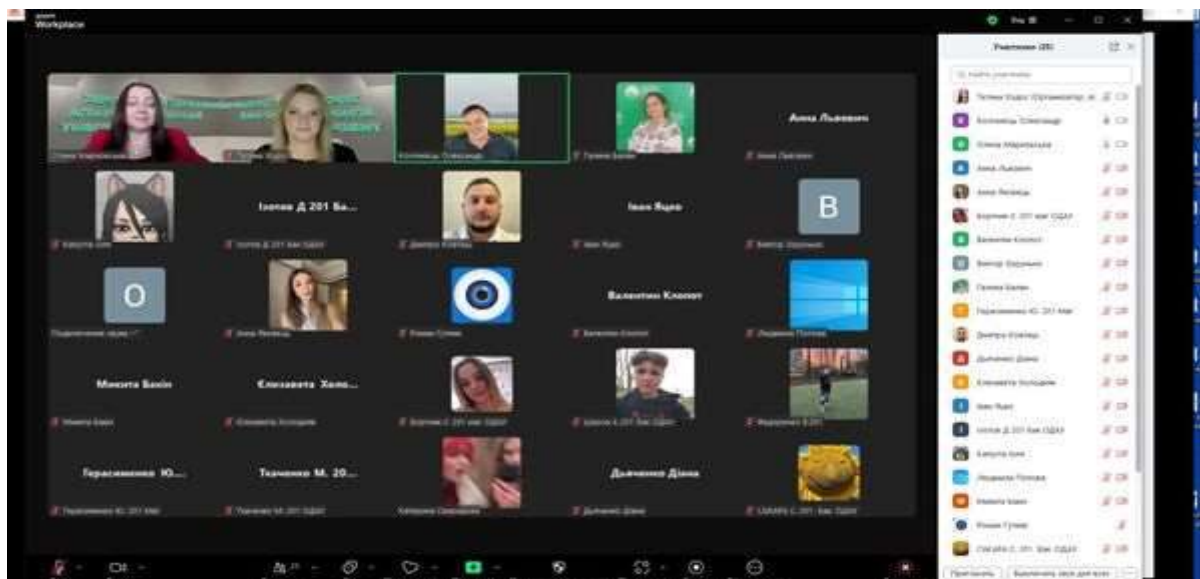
Workplace

Учасники (35)

Анна Львович

Ізопов Д 201 Ба...

Іван Яцко

B

O

Валентин Клопот

Микита Бакін

Єлизавета Холо...

Герасименко Ю...

Ткаченко М. 20...

Дьяченко Діана

Анна Львович
Анна Ляховець
Валентин Клопот
Віктор Зарудний
Галина Бalan
Дмитро Клепач
Дьяченко Діана
Єлизавета Холодняк
Іван Яцко
Ізопов Д 201 Бак ОДАУ
Людмила Попова
Микита Бакін
Роман Гутник

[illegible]